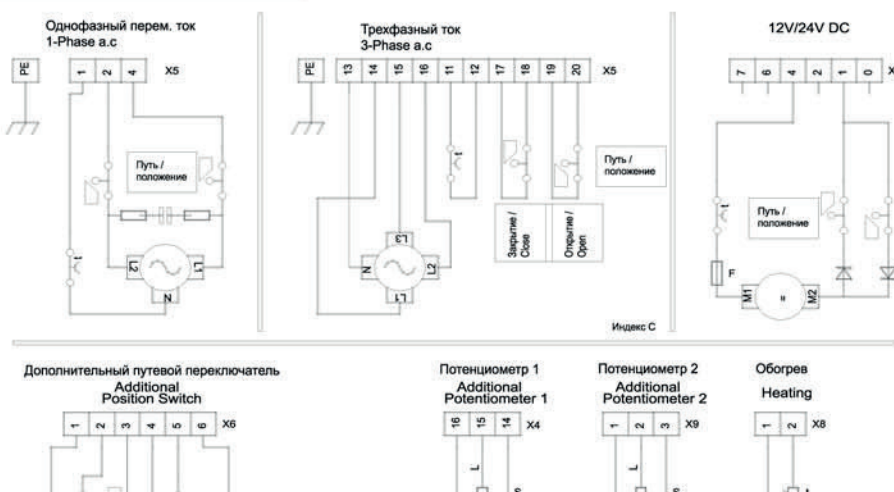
Однофазный перем. ток
1-Phase a.c

PE | 1 | 2 | 4 | X5

Путь / положение

t

L2 L1 N

Трехфазный ток
3-Phase a.c

PE | 13 | 14 | 15 | 16 | 11 | 12 | 17 | 18 | 19 | 20 | X5

t

Путь / положение

L3 N L2 L1

Закрытие / Close

Открытие / Open

Индекс C

12V/24V DC

7 | 6 | 4 | 2 | 1 | 0 | X

t

Путь / положение

F

M1 = M2

Дополнительный путевой переключатель
Additional
Position Switch

1 | 2 | 3 | 4 | 5 | 6 | X6

Потенциометр 1
Additional
Potentiometer 1

16 | 15 | 14 | X4

Потенциометр 2
Additional
Potentiometer 2

1 | 2 | 3 | X9

Обогрев
Heating

1 | 2 | X8